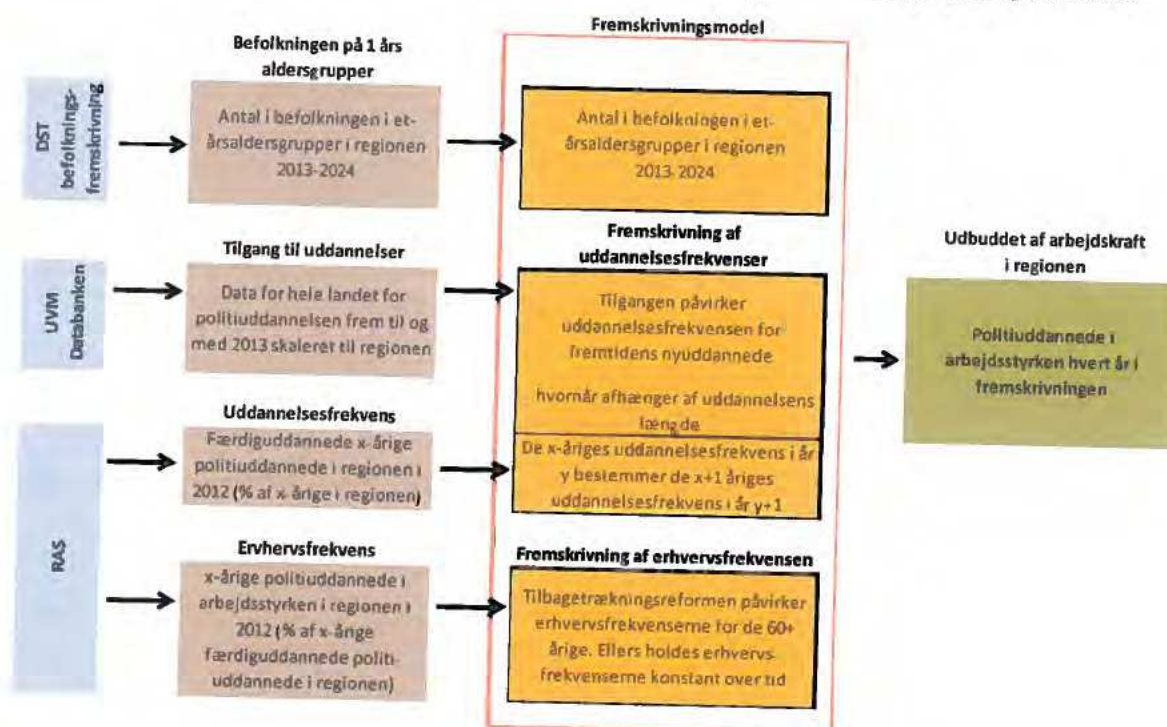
DST befolknings-fremskrivning

UVM Databanken

RAS

Befolkningen på 1 års aldersgrupper

Antal i befolkningen i et-årsaldersgrupper i regionen 2013-2024

Tilgang til uddannelser

Data for hele landet for politiuddannelsen frem til og med 2013 skaleret til regionen

Uddannelsesfrekvens

Færdiguddannede x-årige politiuddannede i regionen i 2012 (% af x-årige i regionen)

Erhvervsfrekvens

x-årige politiuddannede i arbejdsstyrken i regionen i 2012 (% af x-årige færdiguddannede politiuddannede i regionen)

Fremskrivningsmodel

Antal i befolkningen i et-årsaldersgrupper i regionen 2013-2024

Fremskrivning af uddannelsesfrekvenser

Tilgangen påvirker uddannelsesfrekvensen for fremtidens nyuddannede

hvornår afhænger af uddannelsens længde

De x-åriges uddannelsesfrekvens i år y bestemmer de x+1 åriges uddannelsesfrekvens i år y+1

Fremskrivning af erhvervsfrekvensen

Tilbagetrækningsreformen påvirker erhvervsfrekvenserne for de 60+ årige. Ellers holdes erhvervsfrekvenserne konstant over tid

Udbuddet af arbejdskraft i regionen

Politiuddannede i arbejdsstyrken hvert år i fremskrivningen